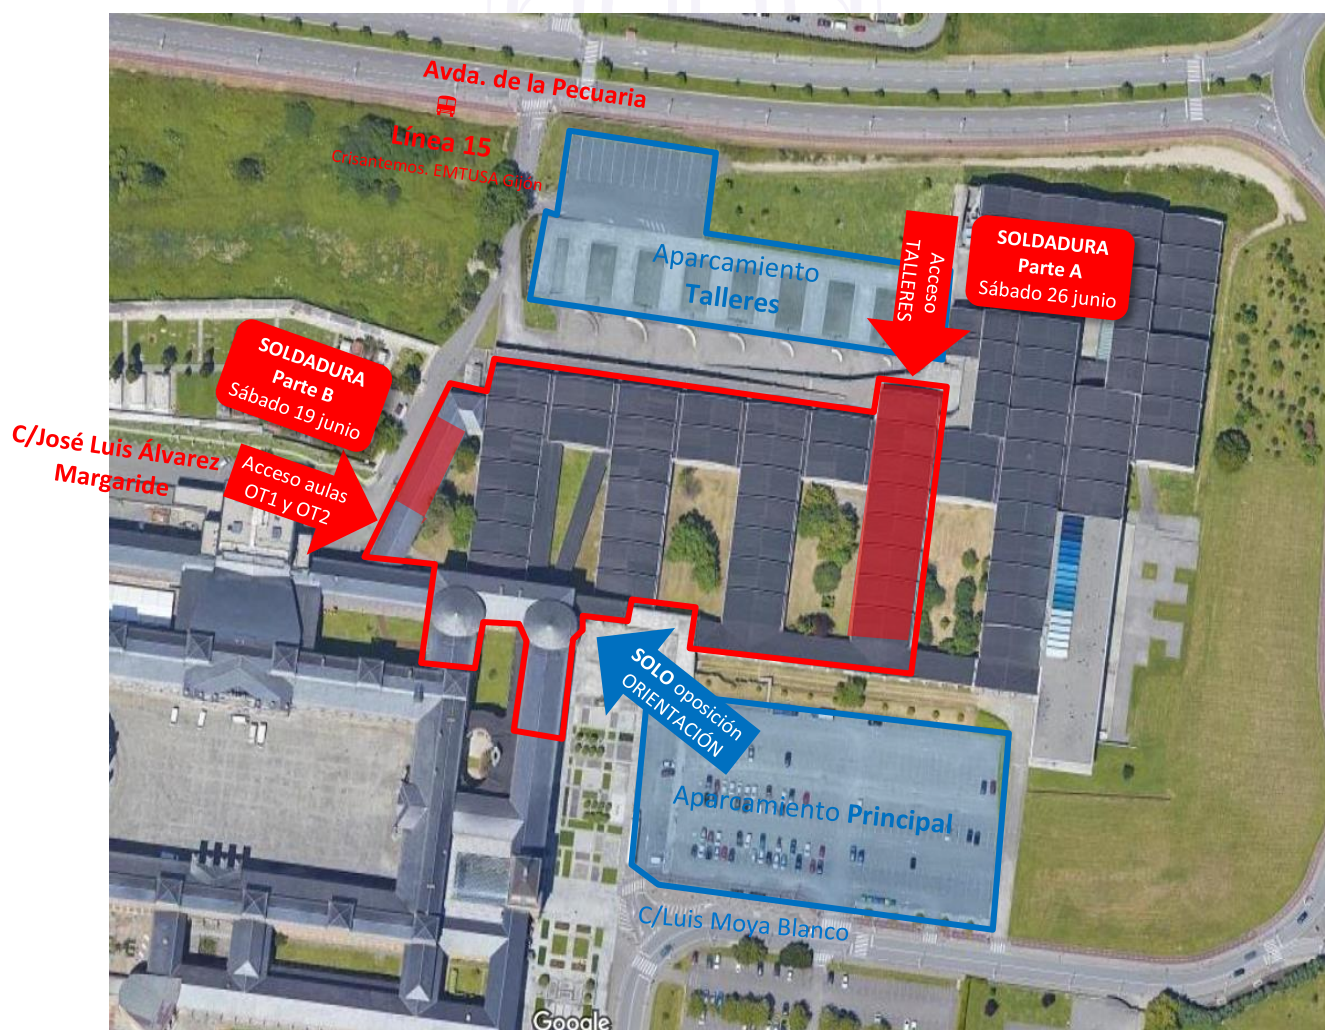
Avda. de la Pecuaria

Línea 15
Crisantemos, EMTUSA Gijón

Aparcamiento
Talleres

Acceso
TALLERES

SOLDADURA
Parte A
Sábado 26 junio

SOLDADURA
Parte B
Sábado 19 junio

C/José Luis Álvarez
Margaride

Acceso aulas
OT1 y OT2

SOLO oposición
ORIENTACIÓN

Aparcamiento Principal

C/Luis Moya Blanco

Google